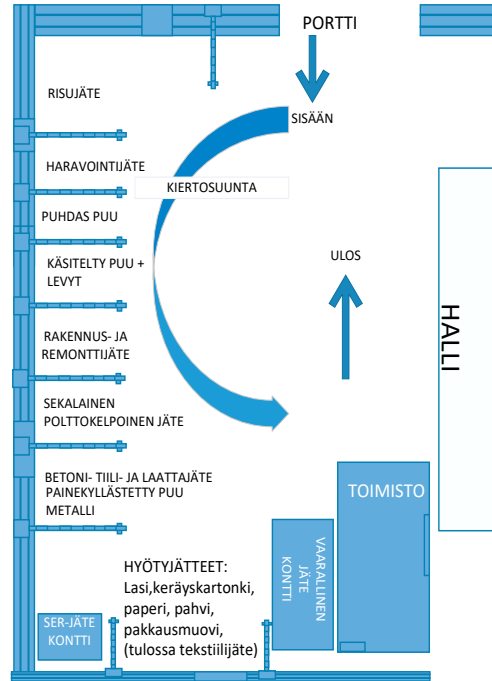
PORTTI

RISUJÄTE

SISÄÄN

HARAVOINTIJÄTE

KIERTOSUUNTA

PUHDAS PUU

KÄSITELTY PUU + LEVYT

ULOS

HALLI

RAKENNUS- JA REMONTTIJÄTE

SEKALAINEN POLTTOKELPOINEN JÄTE

BETONI- TIILI- JA LAATTAJÄTE PAINEKYLLÄSTETTY PUU METALLI

TOIMISTO

VAARALLINEN JÄTE KONTTI

HYÖTYJÄTTEET: Lasi,keräyskartonki, paperi, pahvi, pakkausmuovi, (tulossa tekstiilijäte)

SER-JÄTE KONTTI